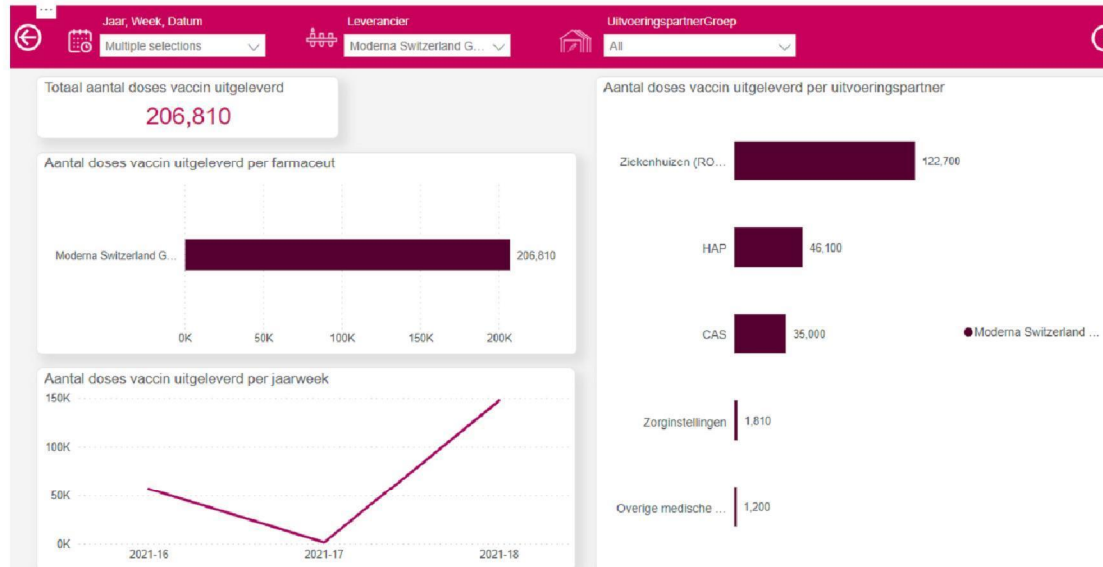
...

Jaar, Week, Datum
Multiple selections

Leverancier
Moderna Switzerland G...

UitvoeringspartnerGroep
All

Totaal aantal doses vaccin uitgeleverd
206,810

Aantal doses vaccin uitgeleverd per farmaceut

Moderna Switzerland G... 206,810

0K 50K 100K 150K 200K

Aantal doses vaccin uitgeleverd per jaarweek

150K
100K
50K
0K

2021-16 2021-17 2021-18

Aantal doses vaccin uitgeleverd per uitvoeringspartner

Ziekenhuizen (RO... 122,700

HAP 46,100

CAS 35,000

Zorginstellingen 1,810

Overige medische ... 1,200

● Moderna Switzerland ...